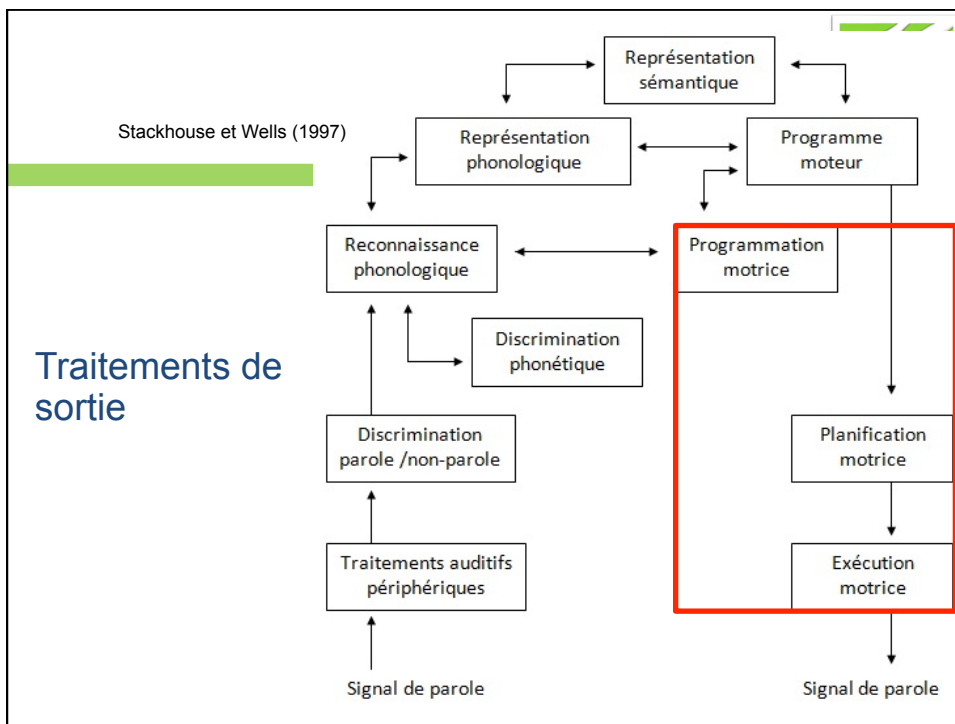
Stackhouse et Wells (1997)

Traitements de sortie

Représentation sémantique

Représentation phonologique

Programme moteur

Reconnaissance phonologique

Programmation motrice

Discrimination phonétique

Discrimination parole /non-parole

Planification motrice

Traitements auditifs périphériques

Exécution motrice

Signal de parole

Signal de parole